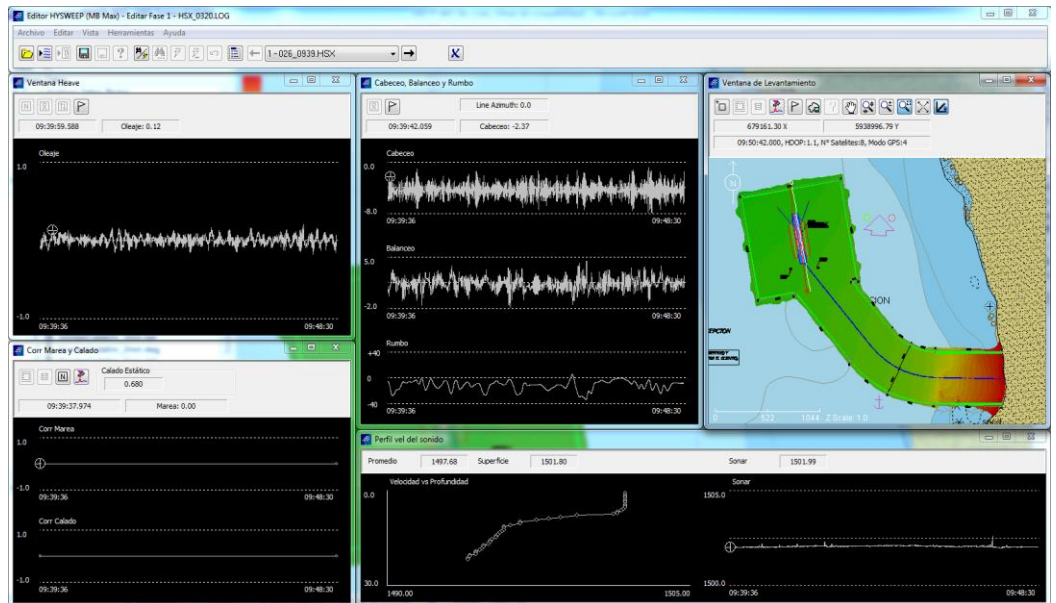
Editor HYSWEEP (MB Max) - Editar Fase 1 - HSX_0320.LOG

Archivo Editar Vista Herramientas Ayuda

1 - 026_0939.HSX

Ventana Heave

09:39:59.588 Oleaje: 0.12

Oleaje

1.0

-1.0

09:39:36 09:48:30

Corr Marea y Calado

Calado Estático

0.680

09:39:37.974 Marea: 0.00

Corr Marea

1.0

-1.0

09:39:36 09:48:30

Corr Calado

1.0

-1.0

09:39:36 09:48:30

Cabeceo, Balanceo y Rumbo

Line Azimuth: 0.0

09:39:42.059 Cabeceo: -2.37

Cabeceo

0.0

-8.0

09:39:36 09:48:30

Balanceo

5.0

-2.0

09:39:36 09:48:30

Rumbo

+40

0

-40

09:39:36 09:48:30

Ventana de Levantamiento

679161.30 X 5938996.79 Y

09:50:42.000, HDOP:1.1, N° Satelites:8, Modo GPS:4

N

CION

EPCION

0 522 1044 Z Scale 1.0

Perfil vel del sonido

Promedio 1497.68 Superficie 1501.80 Sonar 1501.99

Velocidad vs Profundidad

0.0

30.0

1490.00 1505.00

Sonar

1505.0

1500.0

09:39:36 09:48:30